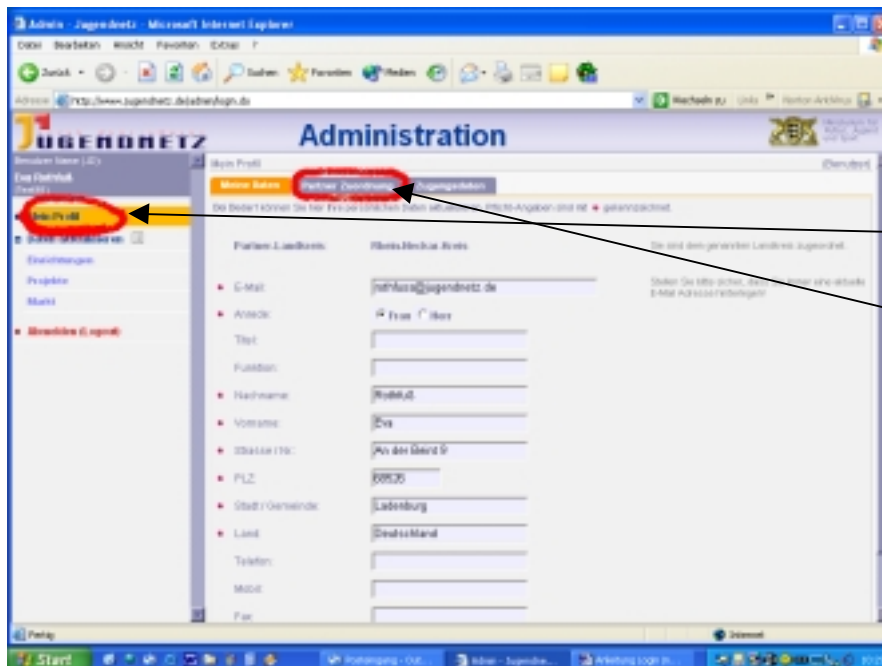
Admin - Jugendnetz - Microsoft Internet Explorer

Datei Bearbeiten Ansicht Favoriten Extras ?

Zurück · Suchen Favoriten Medien

Adresse http://www.jugendnetz.de/admin/login.do

Wechseln zu Links

JUGENDNETZ

Administration

Benutzer Name (ID)

Eva Rothfuß

Mein Profil

Mein Profil

Meine Daten

Partner Zuordnung

Zugangsdaten

Ein Bedarf können Sie hier Ihre persönlichen Daten aktualisieren. Pflicht-Angaben sind mit ◆ gekennzeichnet.

Einrichtungen

Projekte

Markt

Abmelden (Logout)

Partner-Landkreis:

Rhein-Neckar-Kreis

E-Mail:

rothfuss@jugendnetz.de

Anrede:

Frau Herr

Titel:

Funktion:

Nachname:

Rothfuß

Vorname:

Eva

Strasse / Nr.:

An der Bernd 9

PLZ:

68526

Stadt / Gemeinde:

Ladenburg

Land:

Deutschland

Telefon:

Mobil:

Fax:

Fertig

Internet

Start

Administration - Jugendne...

Anleitung login...